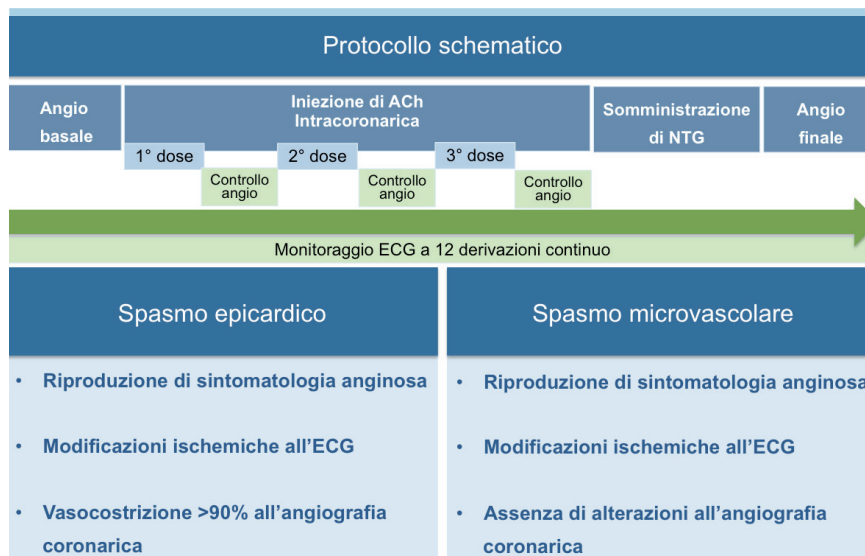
Protocollo schematico

Angio basale

Iniezione di ACh Intracoronarica

1° dose

Controllo angio

2° dose

Controllo angio

3° dose

Controllo angio

Somministrazione di NTG

Angio finale

Monitoraggio ECG a 12 derivazioni continuo

Spasmo epicardico

- Riproduzione di sintomatologia anginosa
- Modificazioni ischemiche all'ECG
- Vasocostrizione >90% all'angiografia coronarica

Spasmo microvascolare

- Riproduzione di sintomatologia anginosa
- Modificazioni ischemiche all'ECG
- Assenza di alterazioni all'angiografia coronarica